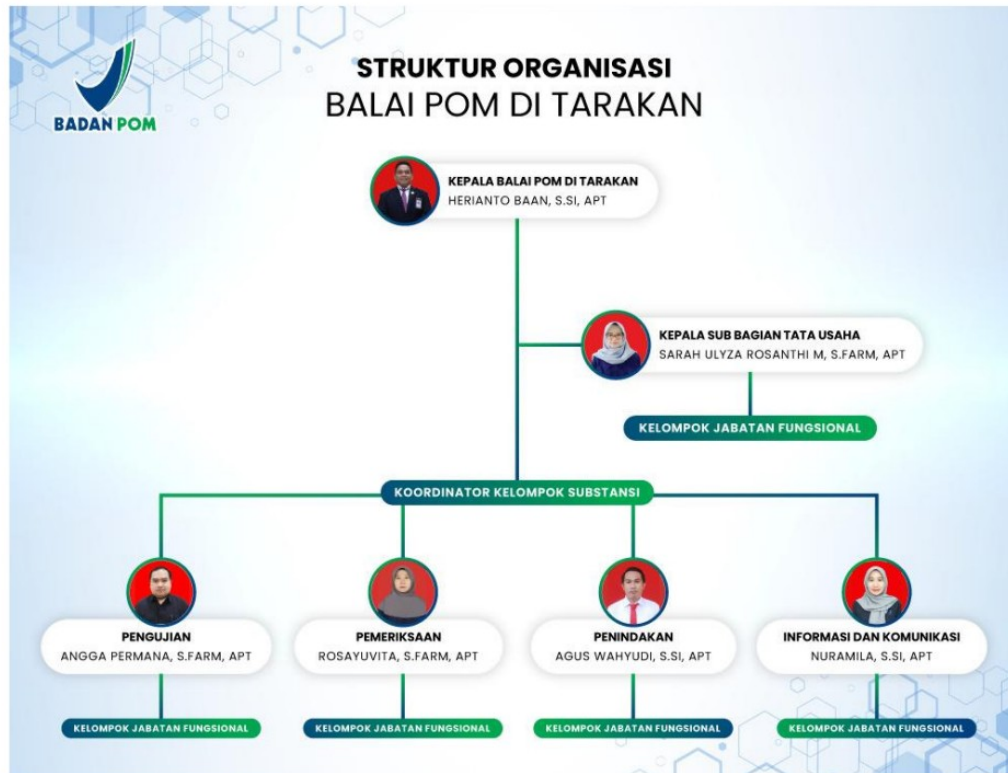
BADAN POM

STRUKTUR ORGANISASI
BALAI POM DI TARAKAN

KEPALA BALAI POM DI TARAKAN
HERIANTO BAAN, S.SI, APT

KEPALA SUB BAGIAN TATA USAHA
SARAH ULYZA ROSANTHI M, S.FARM, APT

KELOMPOK JABATAN FUNGSIONAL

KOORDINATOR KELOMPOK SUBSTANSI

PENGUJIAN
ANGGA PERMANA, S.FARM, APT

PEMERIKSAAN
ROSAYUVITA, S.FARM, APT

PENINDAKAN
AGUS WAHYUDI, S.SI, APT

INFORMASI DAN KOMUNIKASI
NURAMILA, S.SI, APT

KELOMPOK JABATAN FUNGSIONAL

KELOMPOK JABATAN FUNGSIONAL

KELOMPOK JABATAN FUNGSIONAL

KELOMPOK JABATAN FUNGSIONAL